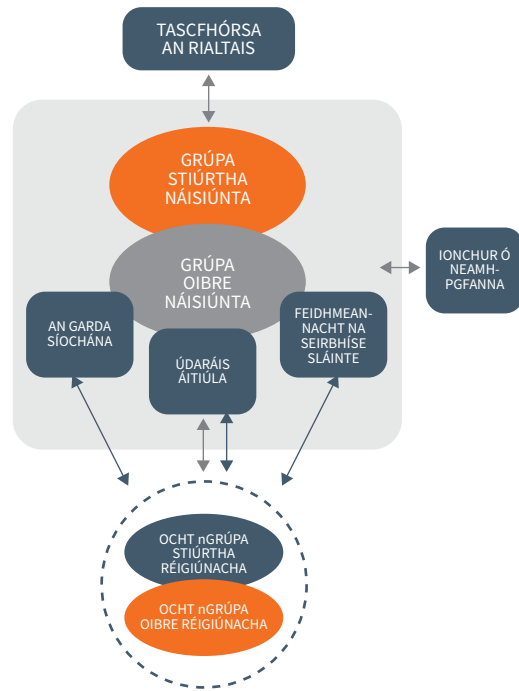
TASCFHÓRSA AN RIALTAIS

GRÚPA STIÚRTHA NÁISIÚNTA

GRÚPA OIBRE NÁISIÚNTA

IONCHUR Ó NEAMH-PGFANNA

AN GARDA SÍOCHÁNA

ÚDARÁIS ÁITIÚLA

FEIDHMEANNACHT NA SEIRBHÍSE SLÁINTE

OCHT nGRÚPA STIÚRTHA RÉIGIÚNACHA

OCHT nGRÚPA OIBRE RÉIGIÚNACHA